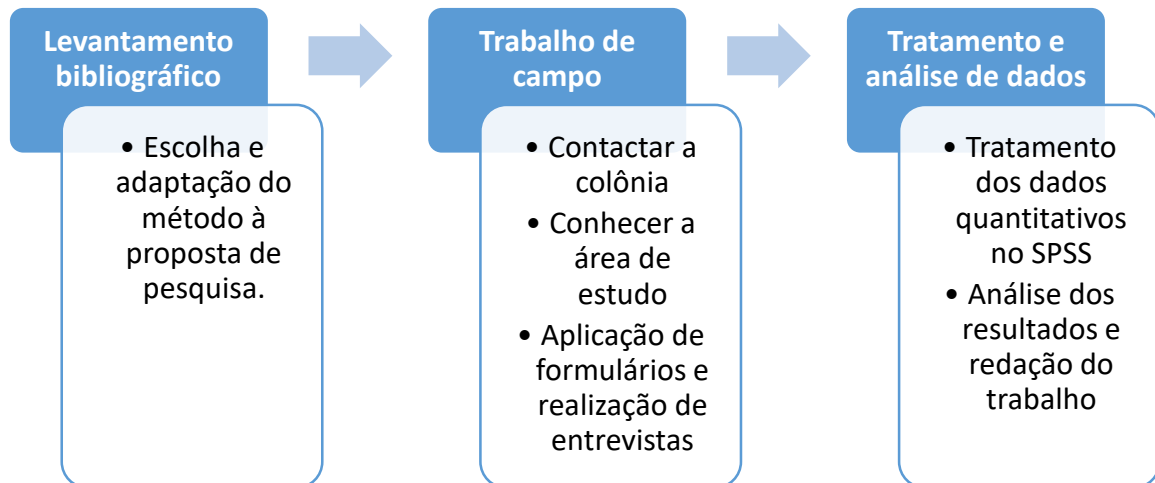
Levantamento bibliográfico

• Escolha e adaptação do método à proposta de pesquisa.

Trabalho de campo

• Contactar a colônia
• Conhecer a área de estudo
• Aplicação de formulários e realização de entrevistas

Tratamento e análise de dados

• Tratamento dos dados quantitativos no SPSS
• Análise dos resultados e redação do trabalho